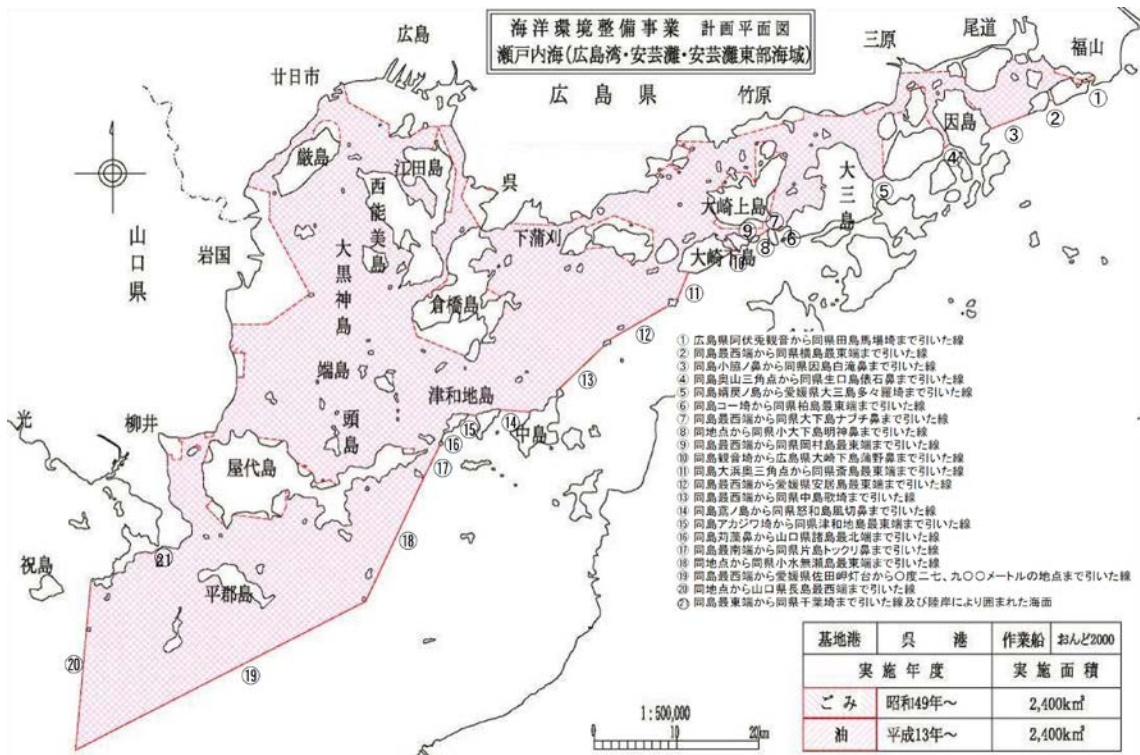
海洋環境整備事業 計画平面図
瀬戸内海(広島湾・安芸灘・安芸灘東部海域)

広島
廿日市
三原
尾道
福山
広島県
竹原
厳島
江田島
西能美島
呉
因島
大三島
大崎上島
下蒲刈
大崎下島
山口県
岩国
大黒神島
倉橋島
端島
頭島
津和地島
中島
光
柳井
屋代島
祝島
平郡島

① 広島県阿伏兎観音から同県田島馬場埼まで引いた線
② 同島最西端から同県横島最東端まで引いた線
③ 同島小筋ノ鼻から同県因島白滝鼻まで引いた線
④ 同島奥山三角点から同県生口島俵石鼻まで引いた線
⑤ 同島瀬戸ノ鼻から愛媛県大三島多々羅埼まで引いた線
⑥ 同島コー埼から同県柏島最東端まで引いた線
⑦ 同島最西端から同県大下島ナブチ鼻まで引いた線
⑧ 同地点から同県小大下島明神鼻まで引いた線
⑨ 同島最西端から同県岡村島最東端まで引いた線
⑩ 同島観音埼から広島県大崎下島蒲野鼻まで引いた線
⑪ 同島大浜奥三角点から同県斎島最東端まで引いた線
⑫ 同島最西端から愛媛県安居島最東端まで引いた線
⑬ 同島最西端から同県中島歌埼まで引いた線
⑭ 同島高ノ鼻から同県怒和島風切鼻まで引いた線
⑮ 同島アカジワ埼から同県津和地島最東端まで引いた線
⑯ 同島苅藻鼻から山口県諸島最北端まで引いた線
⑰ 同島最南端から同県片島トックリ鼻まで引いた線
⑱ 同地点から同県小水無瀬島最東端まで引いた線
⑲ 同島最西端から愛媛県佐田岬灯台から〇度二七、九〇〇メートルの地点まで引いた線
⑳ 同地点から山口県長島最西端まで引いた線
㉑ 同島最東端から同県千葉埼まで引いた線及び陸岸により囲まれた海面

| 基地港 | 呉 港 | 作業船 | おんど2000 |
|---|---|---|---|
| | 実施年度 | | 実施面積 |
| ごみ | 昭和49年〜 | | 2,400km² |
| 油 | 平成13年〜 | | 2,400km² |

1:500,000
0 10 20km